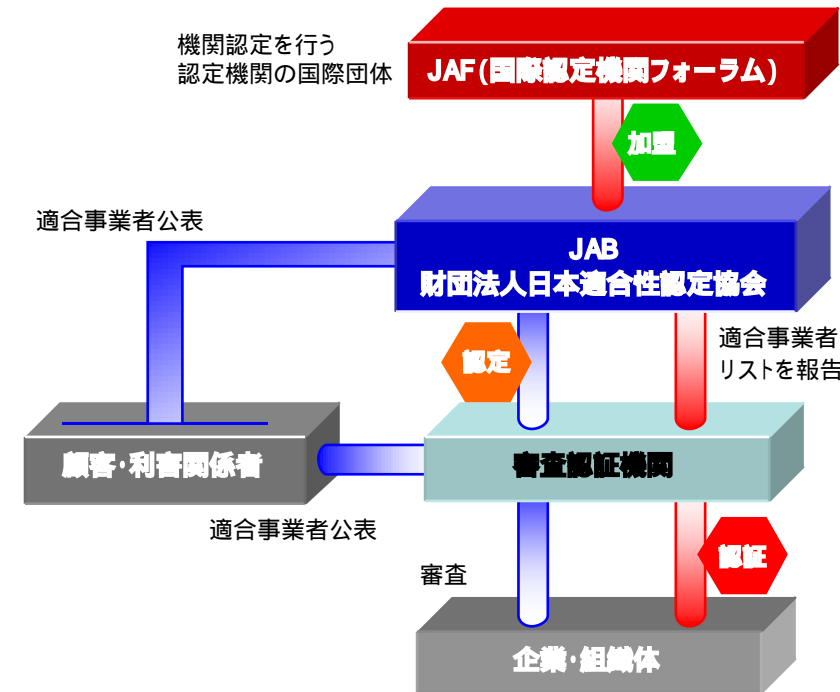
機関認定を行う
認定機関の国際団体

JAF（国際認定機関フォーラム）

加盟

適合事業者公表

JAB
財団法人日本適合性認定協会

認定

適合事業者
リストを報告

顧客・利害関係者

審査認証機関

適合事業者公表

審査

認証

企業・組織体